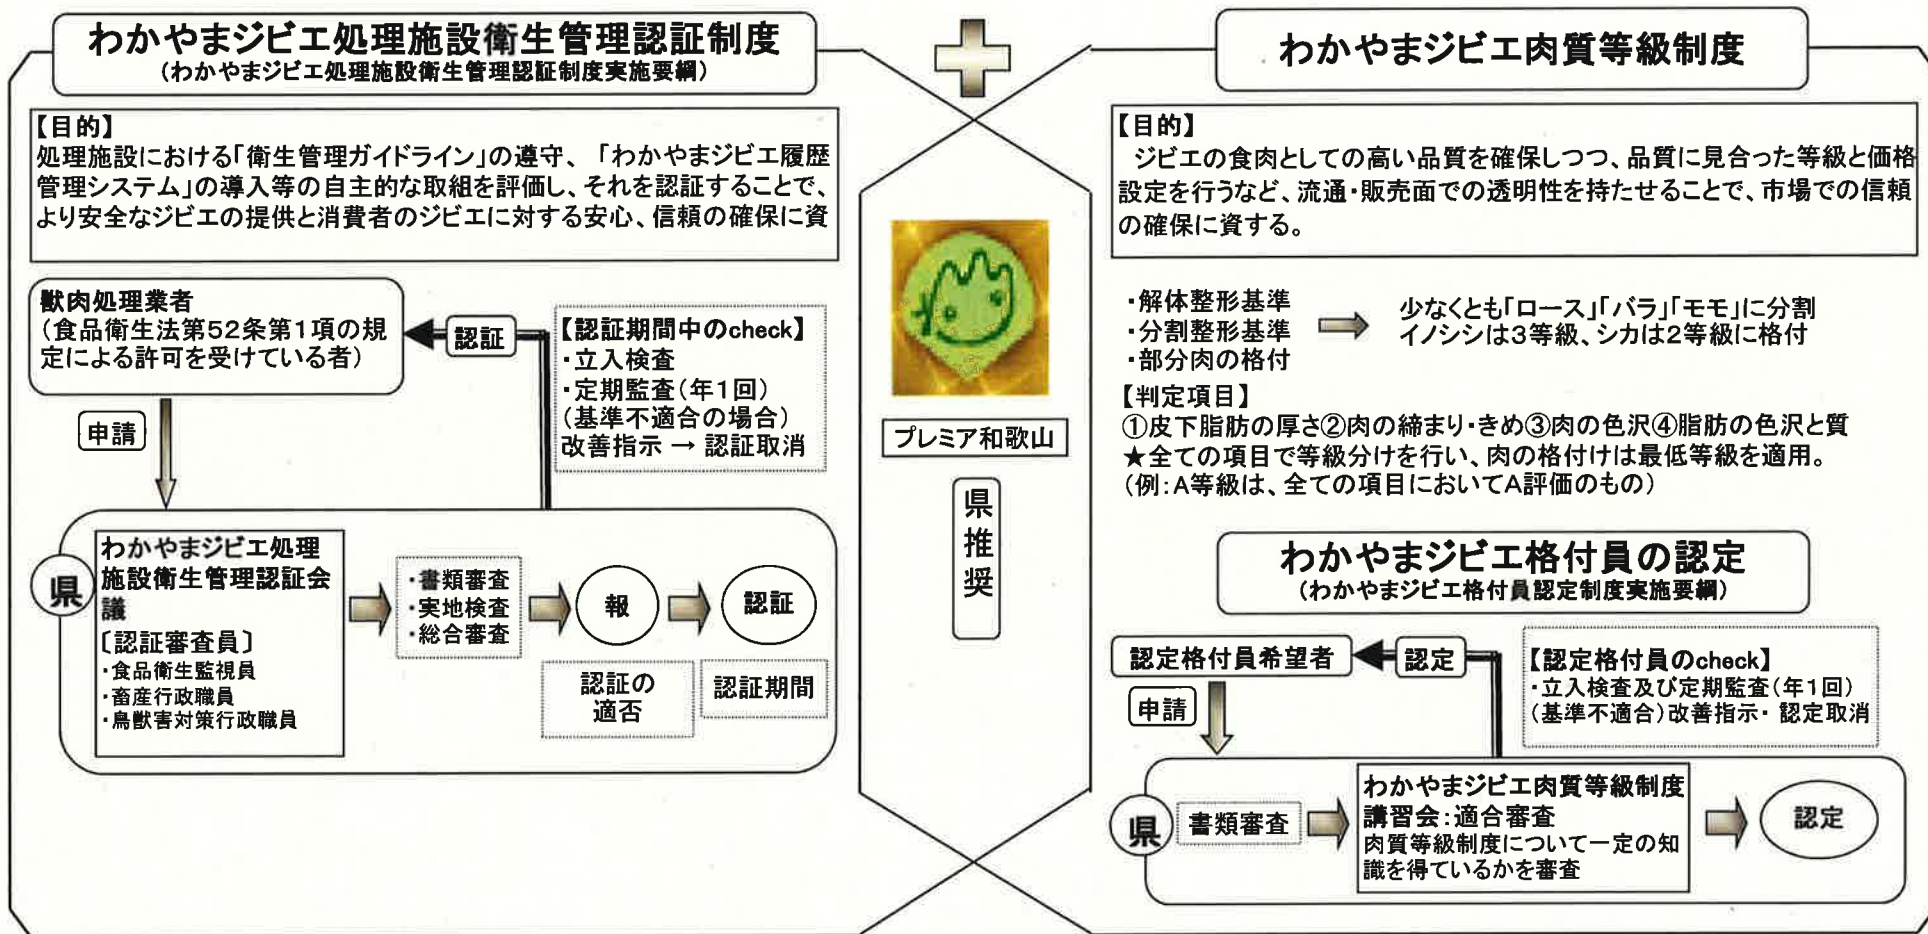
わかやまジビエ処理施設衛生管理認証制度
（わかやまジビエ処理施設衛生管理認証制度実施要綱）

【目的】
処理施設における「衛生管理ガイドライン」の遵守、「わかやまジビエ履歴管理システム」の導入等の自主的な取組を評価し、それを認証することで、より安全なジビエの提供と消費者のジビエに対する安心、信頼の確保に資

獣肉処理業者
（食品衛生法第52条第1項の規定による許可を受けている者）

認証

【認証期間中のcheck】
・立入検査
・定期監査（年1回）
（基準不適合の場合）
改善指示 → 認証取消

申請

県

わかやまジビエ処理施設衛生管理認証会議
〔認証審査員〕
・食品衛生監視員
・畜産行政職員
・鳥獣害対策行政職員

・書類審査
・実地検査
・総合審査

報

認証の適否

認証

認証期間

プレミア和歌山

県推奨

わかやまジビエ肉質等級制度

【目的】
ジビエの食肉としての高い品質を確保しつつ、品質に見合った等級と価格設定を行うなど、流通・販売面での透明性を持たせることで、市場での信頼の確保に資する。

・解体整形基準
・分割整形基準
・部分肉の格付

少なくとも「ロース」「バラ」「モモ」に分割
イノシシは3等級、シカは2等級に格付

【判定項目】
①皮下脂肪の厚さ②肉の締まり・きめ③肉の色沢④脂肪の色沢と質
★全ての項目で等級分けを行い、肉の格付けは最低等級を適用。
（例：A等級は、全ての項目においてA評価のもの）

わかやまジビエ格付員の認定
（わかやまジビエ格付員認定制度実施要綱）

認定格付員希望者

認定

【認定格付員のcheck】
・立入検査及び定期監査（年1回）
（基準不適合）改善指示・ 認定取消

申請

県

書類審査

わかやまジビエ肉質等級制度講習会：適合審査
肉質等級制度について一定の知識を得ているかを審査

認定